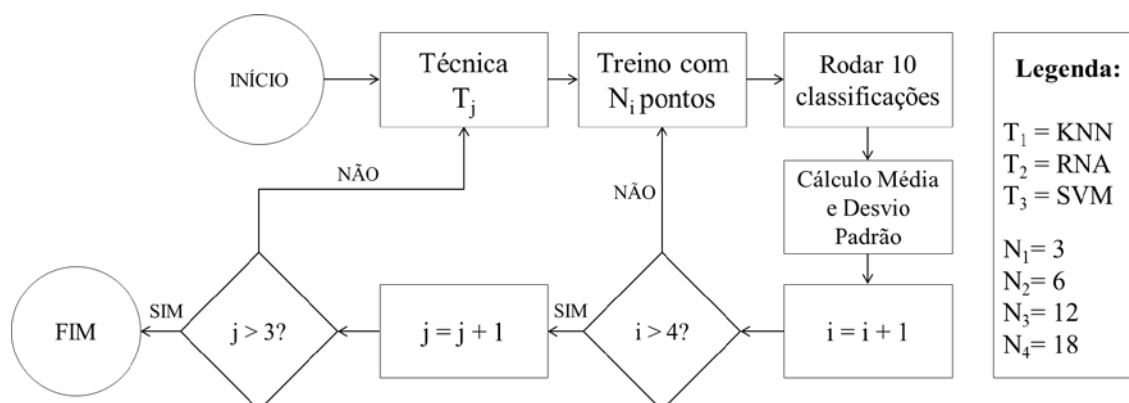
INÍCIO

Técnica $T_j$

Treino com $N_i$ pontos

Rodar 10 classificações

Legenda:

$T_1$ = KNN
$T_2$ = RNA
$T_3$ = SVM

$N_1$= 3
$N_2$= 6
$N_3$= 12
$N_4$= 18

Cálculo Média e Desvio Padrão

NÃO

NÃO

FIM

SIM

j > 3?

j = j + 1

SIM

i > 4?

i = i + 1